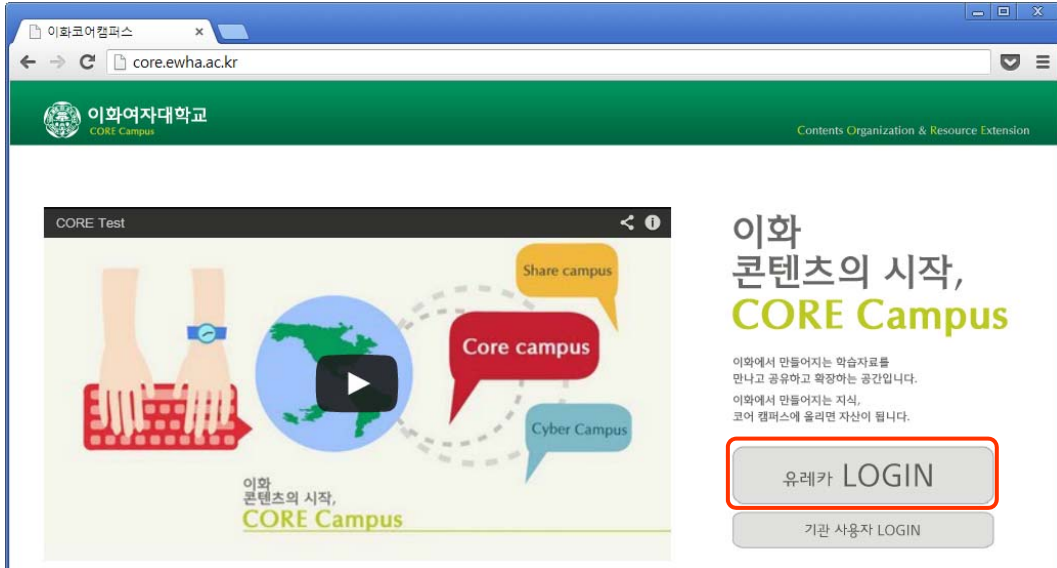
이화코어캠퍼스 ×

core.ewha.ac.kr

이화여자대학교
CORE Campus

Contents Organization & Resource Extension

CORE Test

Share campus

Core campus

Cyber Campus

이화
콘텐츠의 시작,
CORE Campus

이화
콘텐츠의 시작,
CORE Campus

이화에서 만들어지는 학습자료를
만나고 공유하고 확장하는 공간입니다.
이화에서 만들어지는 지식,
코어 캠퍼스에 올리면 자산이 됩니다.

유레카 LOGIN

기관 사용자 LOGIN